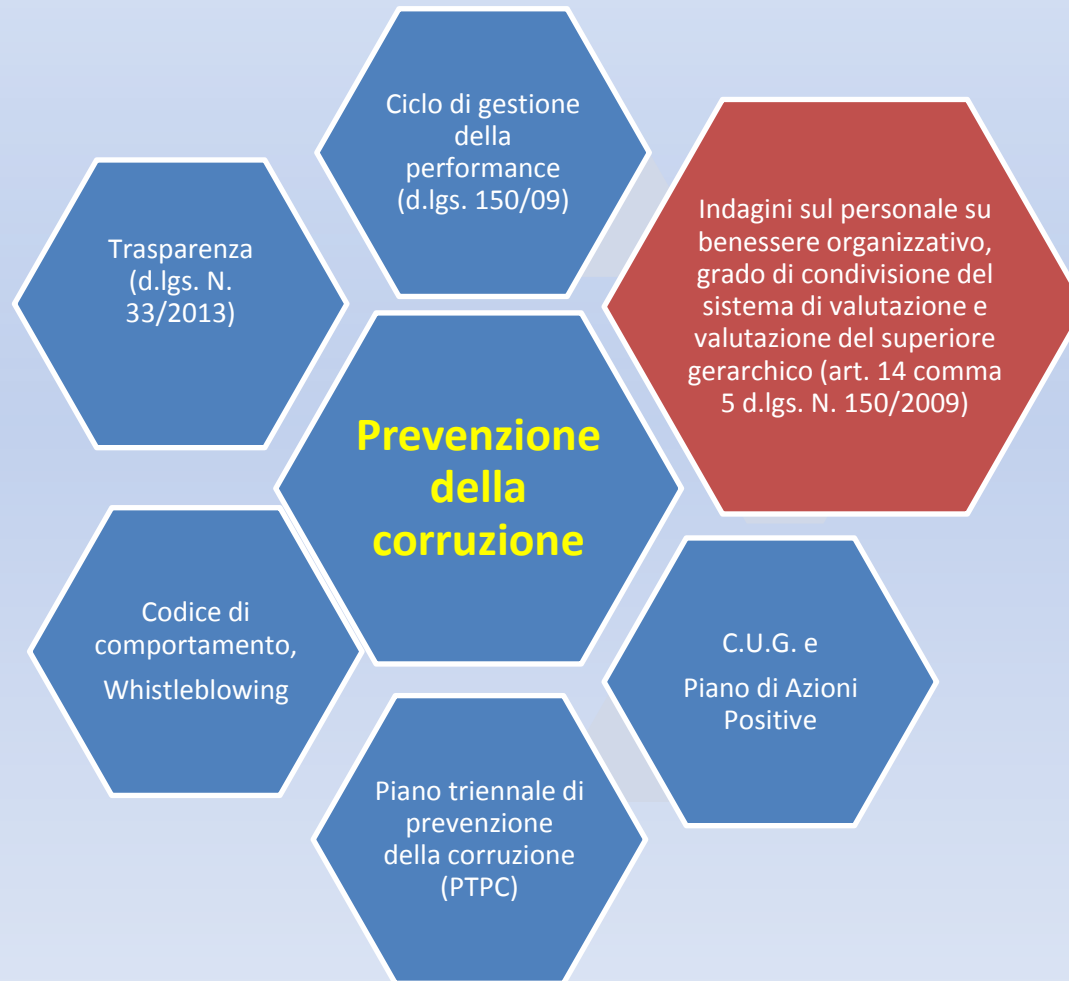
Ciclo di gestione della performance (d.lgs. 150/09)

Trasparenza (d.lgs. N. 33/2013)

Indagini sul personale su benessere organizzativo, grado di condivisione del sistema di valutazione e valutazione del superiore gerarchico (art. 14 comma 5 d.lgs. N. 150/2009)

Prevenzione della corruzione

Codice di comportamento,

Whistleblowing

C.U.G. e

Piano di Azioni Positive

Piano triennale di prevenzione della corruzione (PTPC)